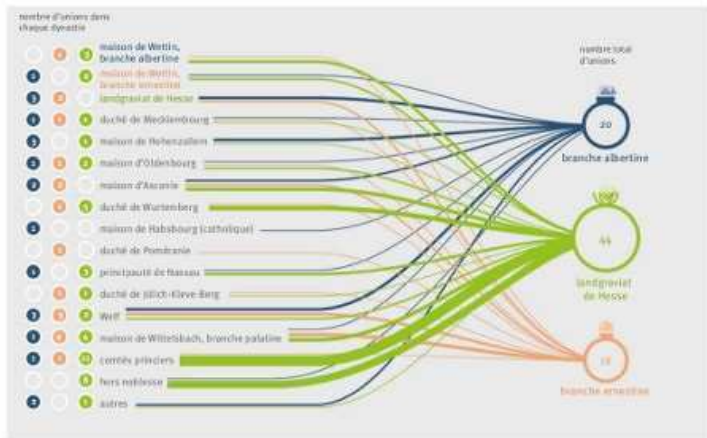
nombre d'unions dans chaque dynastie

maison de Wettin, branche albertine
maison de Wettin, branche ernestine
landgraviat de Hesse
duché de Mecklembourg
maison de Hohenzollern
maison d'Oldenbourg
maison d'Ascanie
duché de Wurtemberg
maison de Habsbourg (catholique)
duché de Poméranie
principauté de Nassau
duché de Jülich-Clève-Berg
Welf
maison de Wittelsbach, branche palatine
comtés princiers
hors noblesse
autres

nombre total d'unions

20
branche albertine

44
landgraviat de Hesse

18
branche ernestine